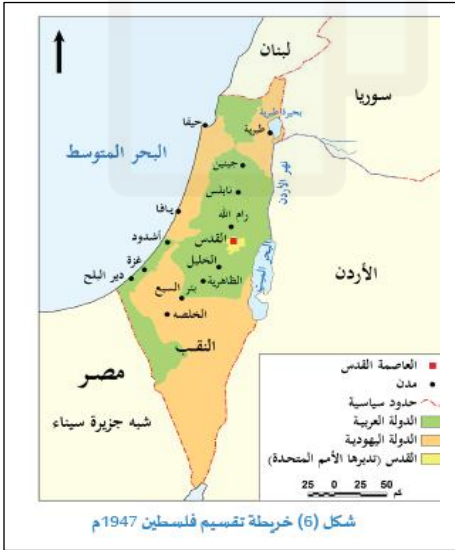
لبنان
سوريا
البحر المتوسط
حيفا
طبرية
بحيرة طبرية
جنين
نابلس
نهر الأردن
يافا
رام الله
أشدود
القدس
غزة
الخليل
دير البلح
الظاهرية
بئر السبع
الأردن
الخلصة
النقب
مصر
شبه جزيرة سيناء
العاصمة القدس
مدن
حدود سياسية
الدولة العربية
الدولة اليهودية
القدس (تديرها الأمم المتحدة)
25 0 25 50 كم
شكل (6) خريطة تقسيم فلسطين 1947م